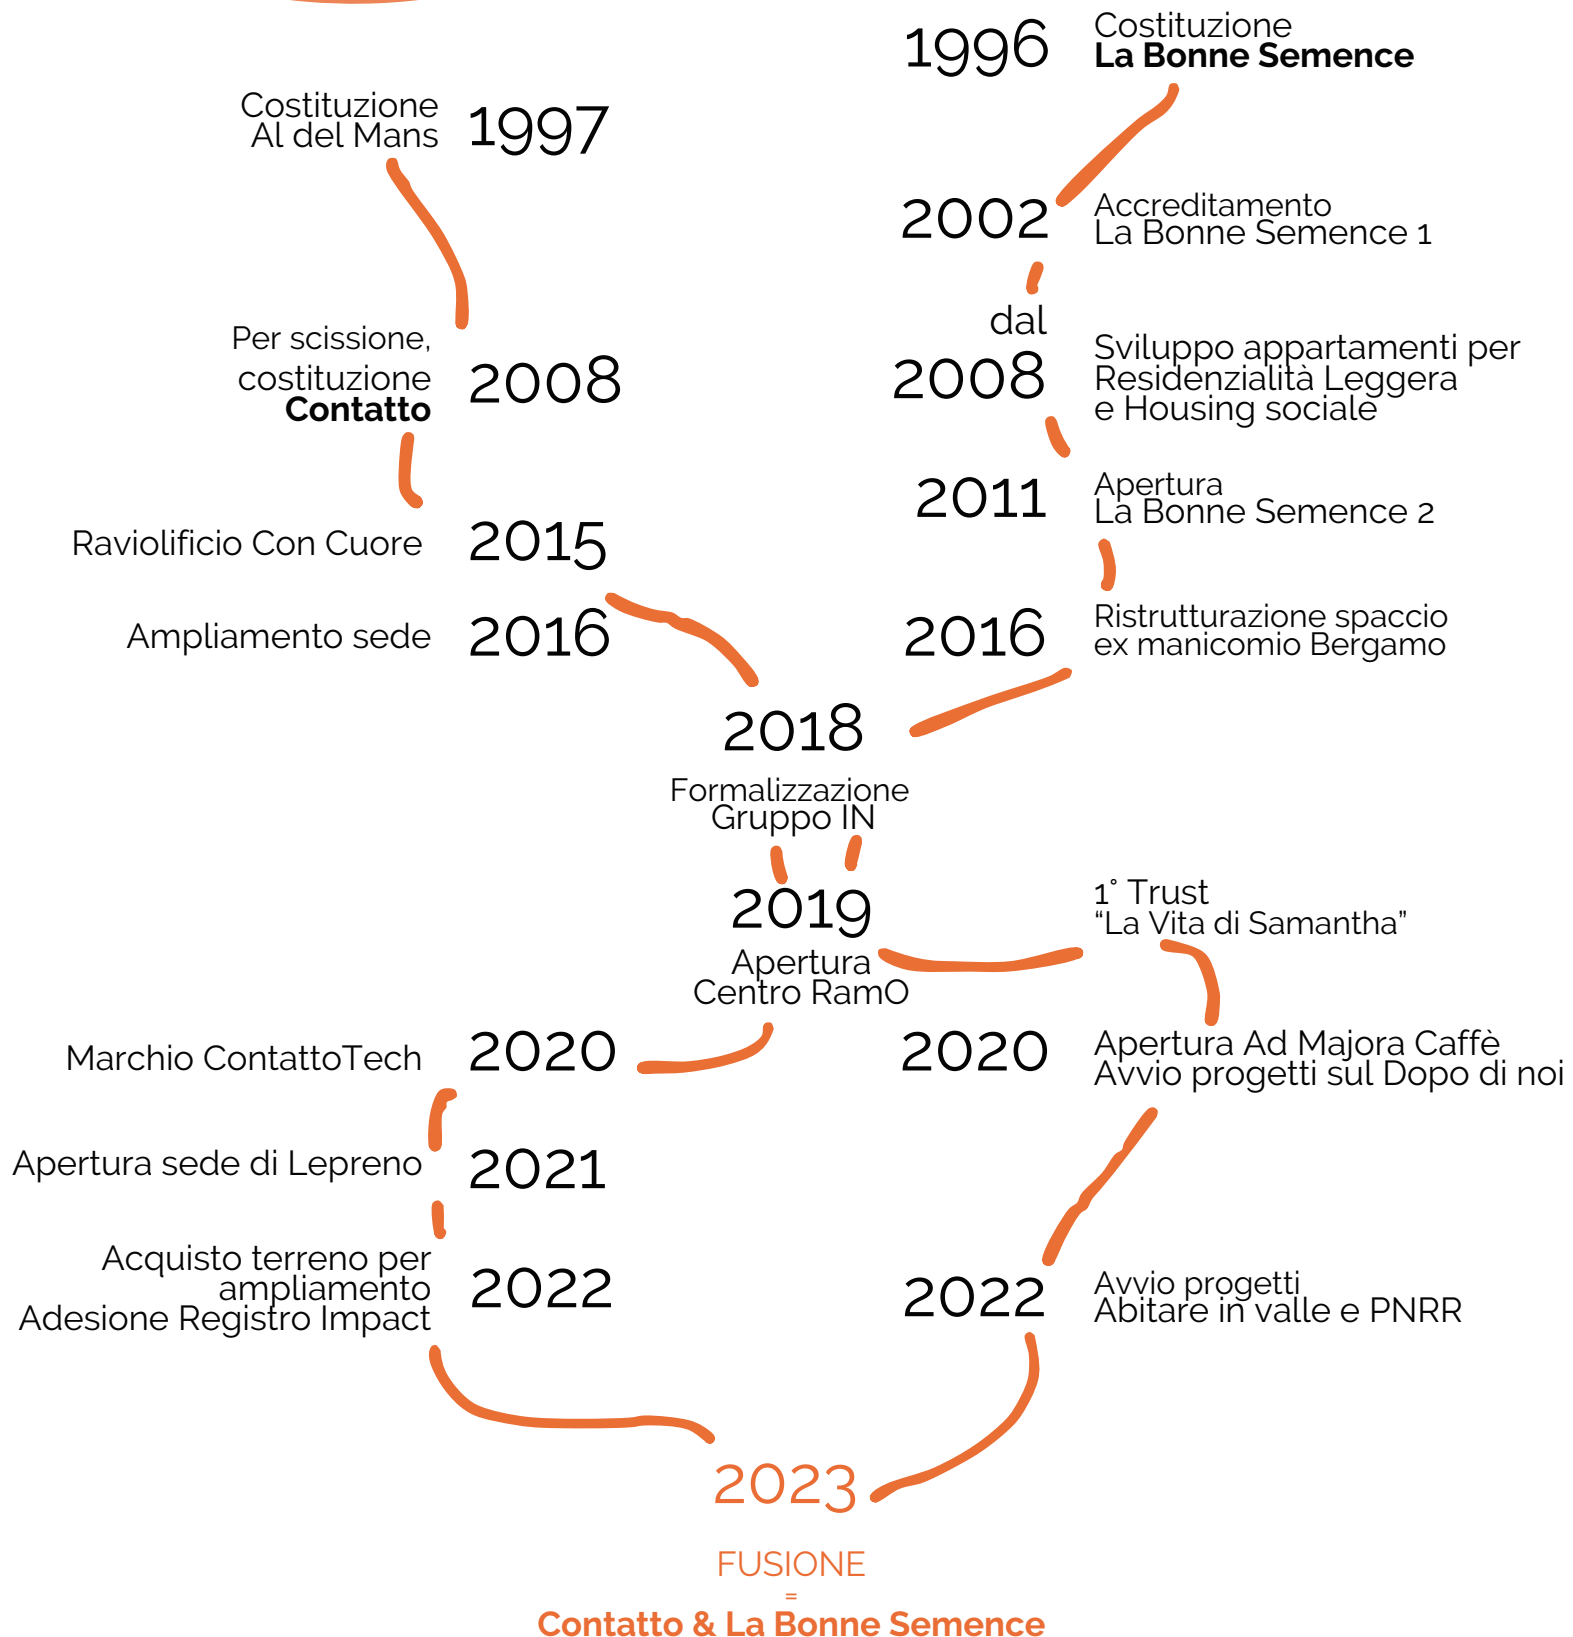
1996 Costituzione
La Bonne Semence

Costituzione
Al del Mans 1997

2002 Accreditamento
La Bonne Semence 1

dal
2008 Sviluppo appartamenti per Residenzialità Leggera e Housing sociale

Per scissione, costituzione
Contatto 2008

2011 Apertura
La Bonne Semence 2

Raviolificio Con Cuore 2015

Ampliamento sede 2016

2016 Ristrutturazione spaccio ex manicomio Bergamo

2018
Formalizzazione
Gruppo IN

2019
Apertura
Centro RamO

1° Trust
“La Vita di Samantha”

Marchio ContattoTech 2020

2020 Apertura Ad Majora Caffè
Avvio progetti sul Dopo di noi

Apertura sede di Lepreno 2021

Acquisto terreno per ampliamento
Adesione Registro Impact 2022

2022 Avvio progetti
Abitare in valle e PNRR

2023

FUSIONE
=
Contatto & La Bonne Semence